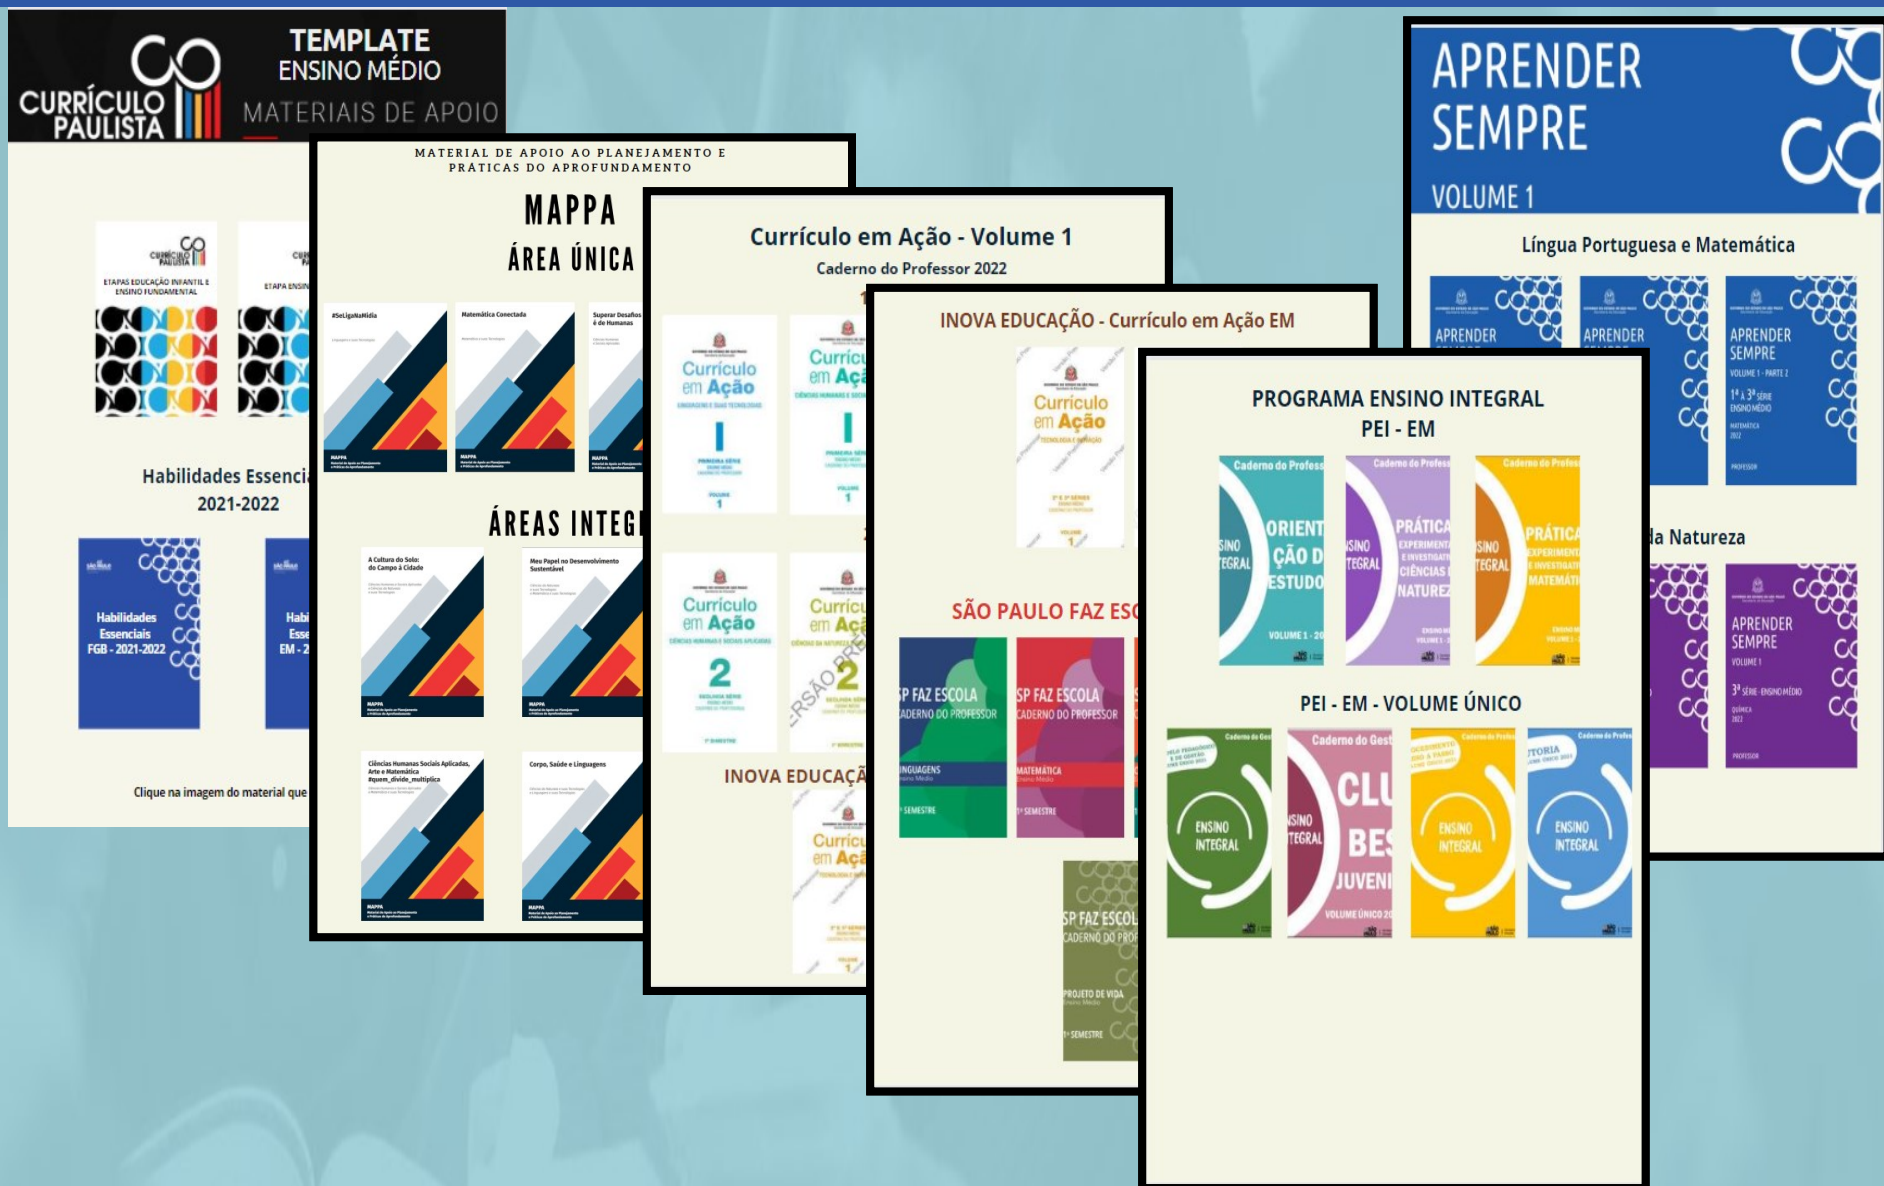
CURRÍCULO PAULISTA

TEMPLATE
ENSINO MÉDIO
MATERIAIS DE APOIO

CURRÍCULO PAULISTA
ETAPAS EDUCAÇÃO INFANTIL E ENSINO FUNDAMENTAL

ETAPA ENSIN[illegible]

Habilidades Essenci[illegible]
2021-2022

Habilidades Essenciais FGB - 2021-2022

Habi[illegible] Esse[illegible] EM - 2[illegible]

Clique na imagem do material que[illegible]

MATERIAL DE APOIO AO PLANEJAMENTO E PRÁTICAS DO APROFUNDAMENTO

MAPPA
ÁREA ÚNICA

#SeLigaNaMídia
Matemática Conectada
Superar Desafios é de Humanas

ÁREAS INTEG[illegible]

A Cultura do Solo: do Campo à Cidade
Meu Papel no Desenvolvimento Sustentável
Ciências Humanas Sociais Aplicadas, Arte e Matemática #quem_divide_multiplica
Corpo, Saúde e Linguagens

Currículo em Ação - Volume 1
Caderno do Professor 2022

Currículo em Ação
1
Currículo em Açã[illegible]
1
Currículo em Ação
2
Currículo em Açã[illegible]
2

INOVA EDUCAÇ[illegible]
Currículo em Açã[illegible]

INOVA EDUCAÇÃO - Currículo em Ação EM
Currículo em Ação

SÃO PAULO FAZ ESC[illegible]
SP FAZ ESCOLA
CADERNO DO PROFESSOR
LINGUAGENS
1º SEMESTRE
SP FAZ ESCOLA
CADERNO DO PROFESSOR
MATEMÁTICA
1º SEMESTRE
SP FAZ ESCOL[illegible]
CADERNO DO PROF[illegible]
PROJETO DE VIDA
1º SEMESTRE

PROGRAMA ENSINO INTEGRAL
PEI - EM

Caderno do Profess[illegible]
ORIENTAÇÃO DE ESTUDO
Caderno do Profess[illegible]
PRÁTICA EXPERIMENTAL E INVESTIGATIVA CIÊNCIAS DA NATUREZA
Caderno do Profess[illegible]
PRÁTICA EXPERIMENTAL E INVESTIGATIVA MATEMÁTICA

PEI - EM - VOLUME ÚNICO

ENSINO INTEGRAL
CLUBE JUVENIL
ENSINO INTEGRAL
ENSINO INTEGRAL

APRENDER SEMPRE
VOLUME 1

Língua Portuguesa e Matemática

APRENDER SEMPRE
APRENDER SEMPRE
APRENDER SEMPRE
VOLUME 1 - PARTE 2
1ª A 3ª SÉRIE ENSINO MÉDIO
MATEMÁTICA
PROFESSOR

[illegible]da Natureza

APRENDER SEMPRE
VOLUME 1
3ª SÉRIE - ENSINO MÉDIO
QUÍMICA
PROFESSOR